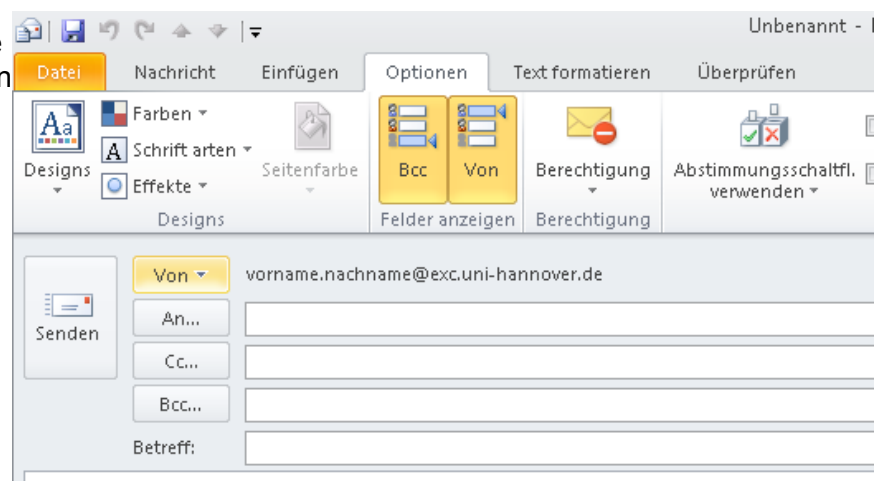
Unbenannt -

Datei Nachricht Einfügen Optionen Text formatieren Überprüfen

Designs Farben Schrift arten Effekte Seitenfarbe Bcc Von Berechtigung Abstimmungsschaltfl. verwenden

Designs Felder anzeigen Berechtigung

Senden Von vorname.nachname@exc.uni-hannover.de

An...

Cc...

Bcc...

Betreff: